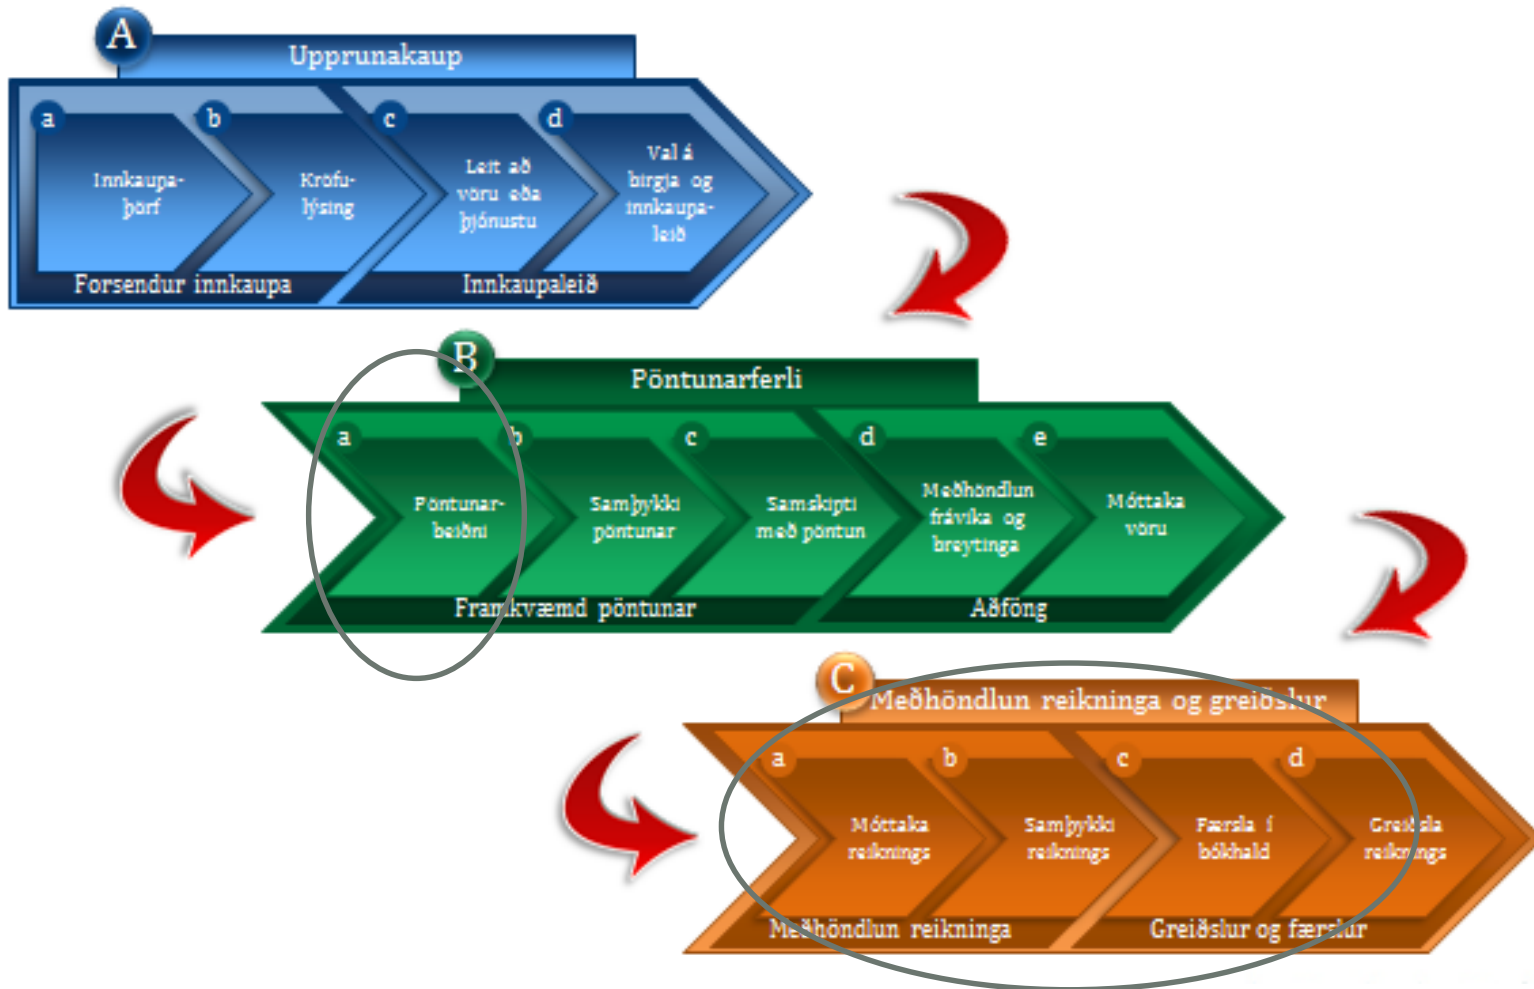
A
Upprunakaup

a
Innkaupaþörf

b
Kröfulýsing

c
Leit að vöru eða þjónustu

d
Val á birgja og innkaupaleið

Forsendur innkaupa
Innkaupaleið

B
Pöntunarferli

a
Pöntunarbeiðni

b
Samþykki pöntunar

c
Samskipti með pöntun

d
Meðhöndlun frávika og breytinga

e
Móttaka vöru

Framkvæmd pöntunar
Aðföng

C
Meðhöndlun reikninga og greiðslur

a
Móttaka reiknings

b
Samþykki reiknings

c
Færsla í bókhald

d
Greiðsla reiknings

Meðhöndlun reikninga
Greiðslur og færslur